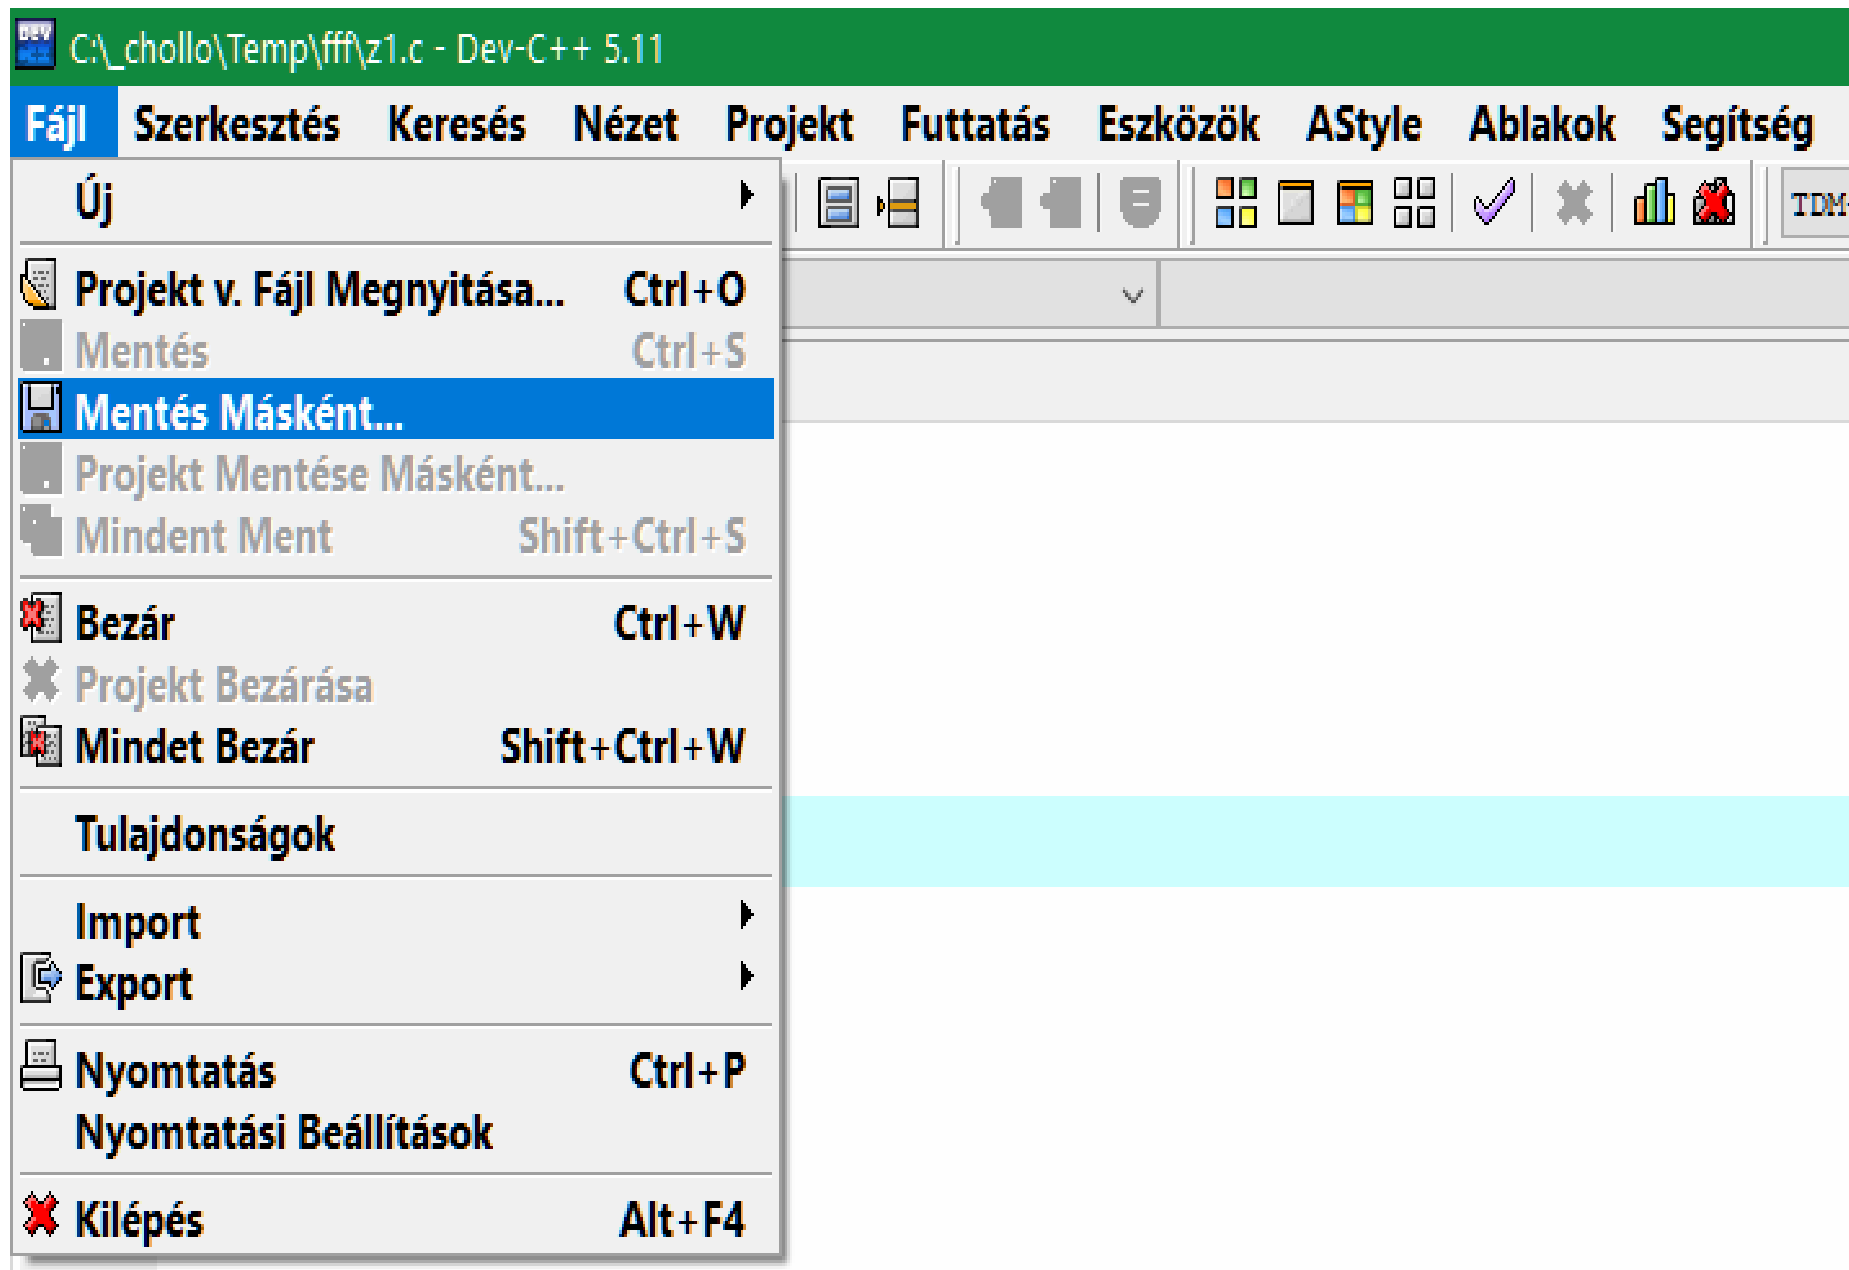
C:\_chollo\Temp\fff\z1.c - Dev-C++ 5.11

Fájl Szerkesztés Keresés Nézet Projekt Futtatás Eszközök AStyle Ablakok Segítség

Új

Projekt v. Fájl Megnyitása... Ctrl+O
Mentés Ctrl+S
Mentés Másként...
Projekt Mentése Másként...
Mindent Ment Shift+Ctrl+S

Bezár Ctrl+W
Projekt Bezárása
Mindet Bezár Shift+Ctrl+W

Tulajdonságok

Import
Export

Nyomtatás Ctrl+P
Nyomtatási Beállítások

Kilépés Alt+F4

TDM